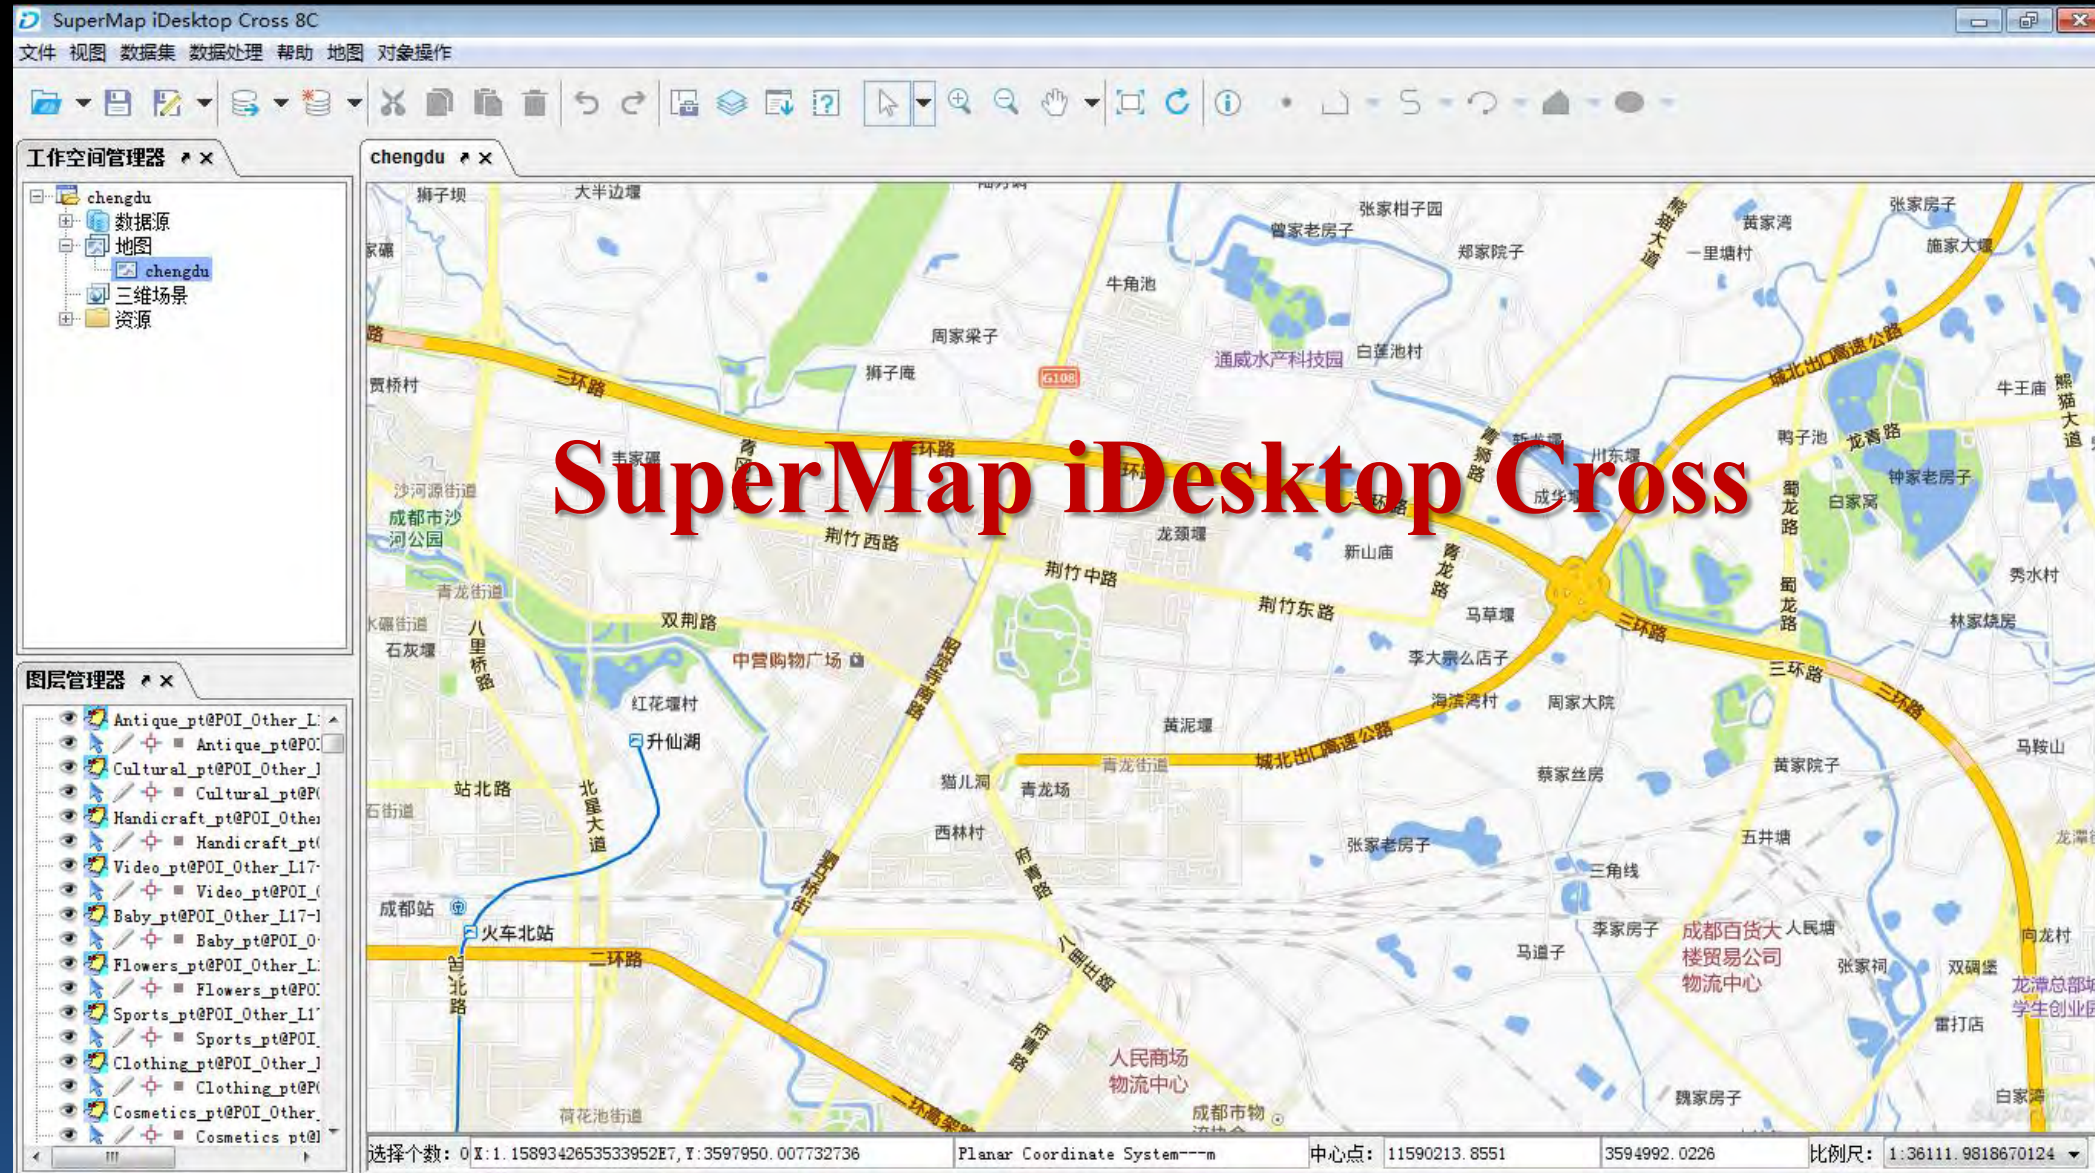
SuperMap iDesktop Cross 8C

文件 视图 数据集 数据处理 帮助 地图 对象操作

工作空间管理器

chengdu
数据源
地图
chengdu
三维场景
资源

图层管理器

Antique_pt@POI_Other_L
Antique_pt@POI
Cultural_pt@POI_Other_
Cultural_pt@P
Handicraft_pt@POI_Other
Handicraft_pt
Video_pt@POI_Other_L17
Video_pt@POI_
Baby_pt@POI_Other_L17-
Baby_pt@POI_O
Flowers_pt@POI_Other_L
Flowers_pt@PO
Sports_pt@POI_Other_L1
Sports_pt@POI_
Clothing_pt@POI_Other_
Clothing_pt@P
Cosmetics_pt@POI_Other_
Cosmetics_pt@

chengdu

SuperMap iDesktop Cross

狮子坝 大半边堰 张家柑子园 黄家湾 张家房子 曾家老房子 郑家院子 一里塘村 施家大堰 牛角池 周家梁子 白莲池村 通威水产科技园 城北出口高速公路 三环路 狮子庵 G108 贾桥村 牛王庙 熊猫大道 鸭子池 龙青路 韦家碾 钟家老房子 沙河源街道 成都市沙河公园 荆竹西路 龙颈堰 新山南 白家窝 蜀龙路 秀水村 荆竹中路 荆竹东路 青龙街道 双荆路 马草堰 林家烧房 石灰堰 八里桥路 中营购物广场 李大崇么店子 三环路 红花堰村 海滨湾村 周家大院 升仙湖 黄泥堰 马鞍山 站北路 北星大道 猫儿洞 青龙场 城北出口高速公路 蔡家丝房 黄家院子 西林村 府青路 五井塘 张家老房子 三角线 成都站 火车北站 二环路 李家房子 成都百货大楼贸易公司物流中心 人民塘 向龙村 马道子 张家祠 双碉堡 龙潭总部 学生创业园 雷打店 人民商场物流中心 成都市物 魏家房子 白家湾 荷花池街道 二环高架路

选择个数: 0 X:1.15893426535339952E7,Y:3597950.007732736 Planar Coordinate System---m 中心点: 11590213.8551 3594992.0226 比例尺: 1:36111.9818670124